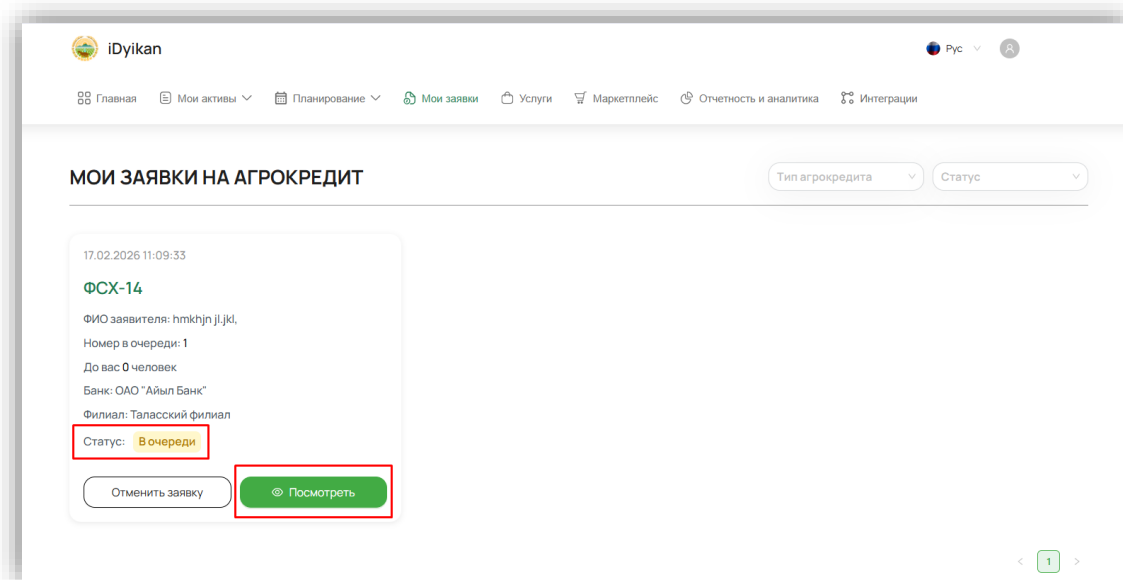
iDyikan

Рус

Главная Мои активы Планирование Мои заявки Услуги Маркетплейс Отчетность и аналитика Интеграции

МОИ ЗАЯВКИ НА АГРОКРЕДИТ

Тип агрокредита Статус

17.02.2026 11:09:33

ФСХ-14

ФИО заявителя: hmkhjn jl.jkl,

Номер в очереди: 1

До вас 0 человек

Банк: ОАО "Айыл Банк"

Филиал: Таласский филиал

Статус: В очереди

Отменить заявку Посмотреть

< 1 >